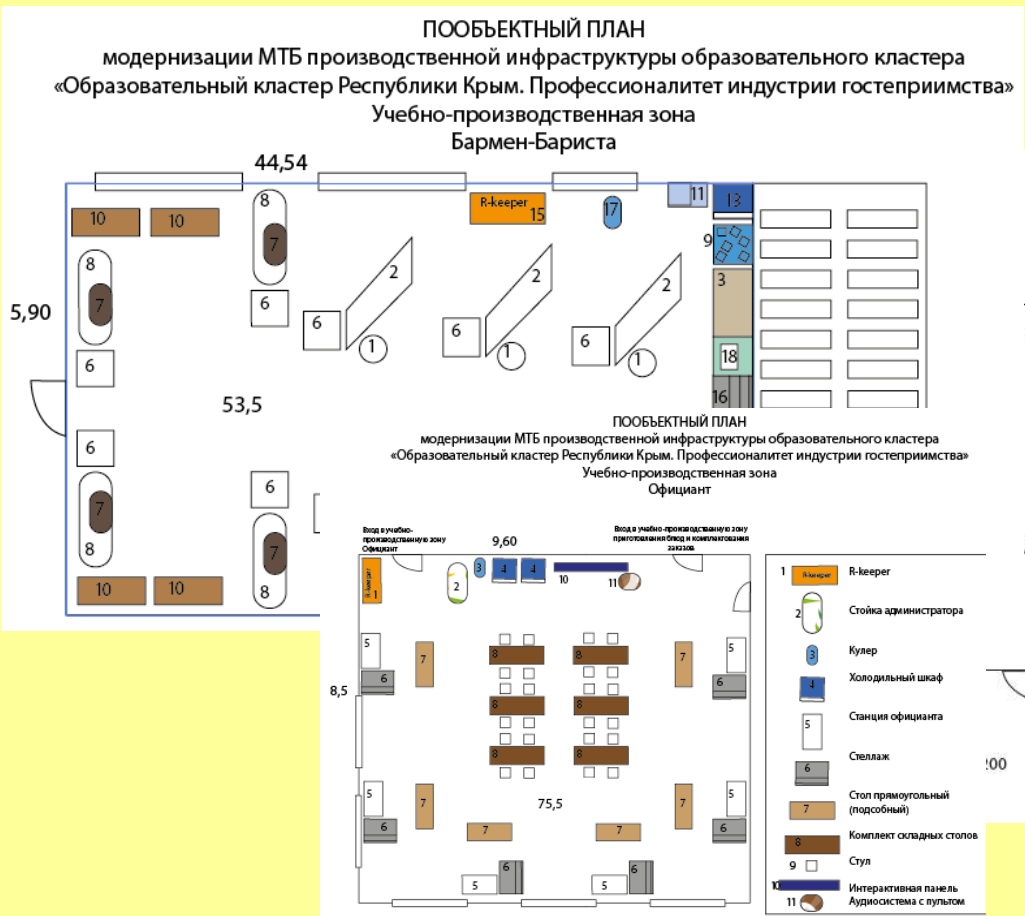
ПООБЪЕКТНЫЙ ПЛАН
модернизации МТБ производственной инфраструктуры образовательного кластера
«Образовательный кластер Республики Крым. Профессионалитет индустрии гостеприимства»
Учебно-производственная зона
Бармен-Бариста

44,54

5,90

R-keeper 15

17

11

13

9

3

18

16

10 10

8 7

8 7

6

6

6

2

1

6

2

1

6

2

1

53,5

6

6

7 8

6

7 8

10 10

ПООБЪЕКТНЫЙ ПЛАН
модернизации МТБ производственной инфраструктуры образовательного кластера
«Образовательный кластер Республики Крым. Профессионалитет индустрии гостеприимства»
Учебно-производственная зона
Официант

Вход в учебно-производственную зону Официант

9,60

Вход в учебно-производственную зону приготовления блюд и комплектования заказов

R-keeper 1

2

3

4

4

10

11

8,5

5

6

7

8

8

8

8

8

8

7

5

6

5

6

7

75,5

7

7

7

5

6

6

5

6

5

1 R-keeper R-keeper

2 Стойка администратора

3 Кулер

4 Холодильный шкаф

5 Станция официанта

6 Стеллаж

7 Стол прямоугольный (подсобный)

8 Комплект складных столов

9 Стул

10 Интерактивная панель

11 Аудиосистема с пультом

200